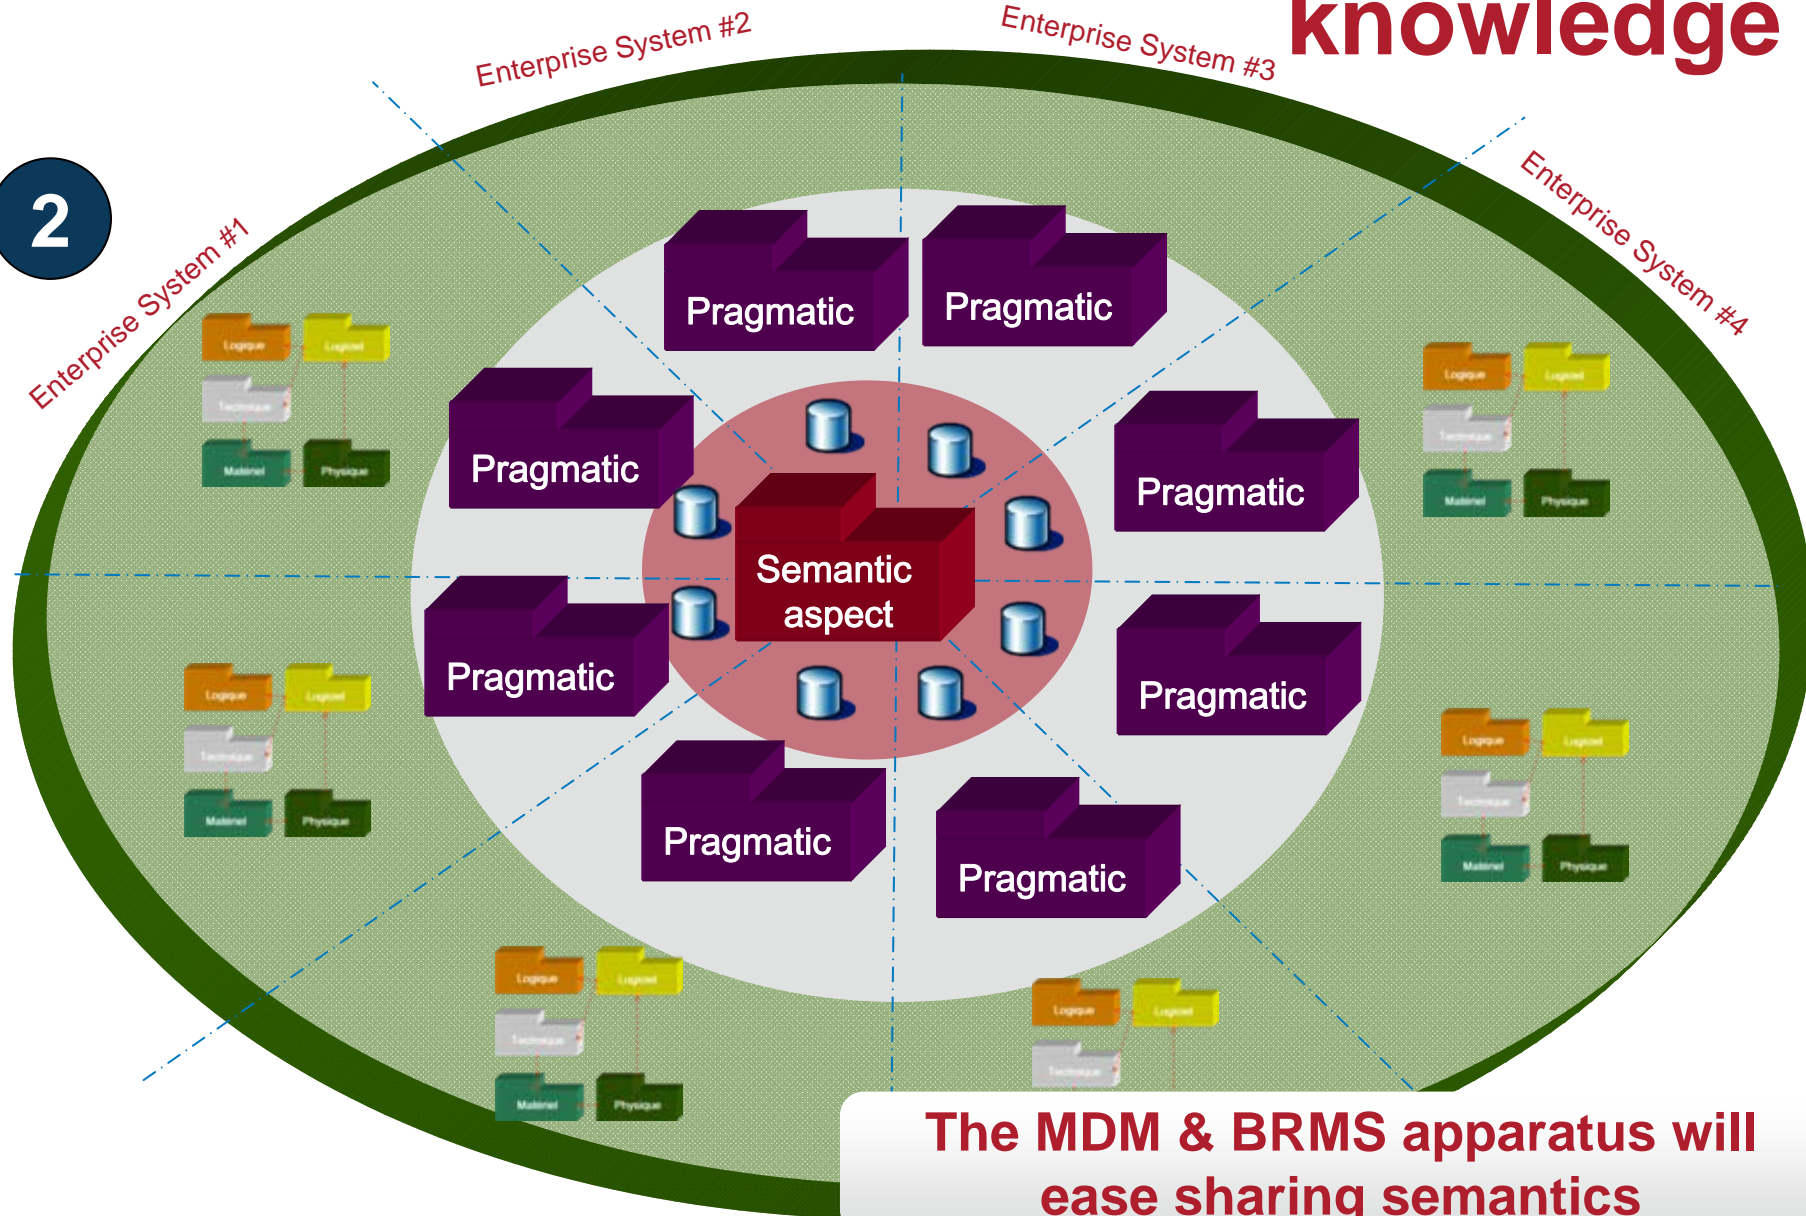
knowledge

Enterprise System #2
Enterprise System #3
2
Enterprise System #1
Enterprise System #4

Pragmatic
Pragmatic
Pragmatic
Pragmatic
Semantic aspect
Pragmatic
Pragmatic
Pragmatic
Pragmatic

Logique Logiciel
Technique
Matériel Physique

Logique Logiciel
Technique
Matériel Physique

Logique Logiciel
Technique
Matériel Physique

Logique Logiciel
Technique
Matériel Physique

Logique Logiciel
Technique
Matériel Physique

Logique Logiciel
Technique

The MDM & BRMS apparatus will ease sharing semantics